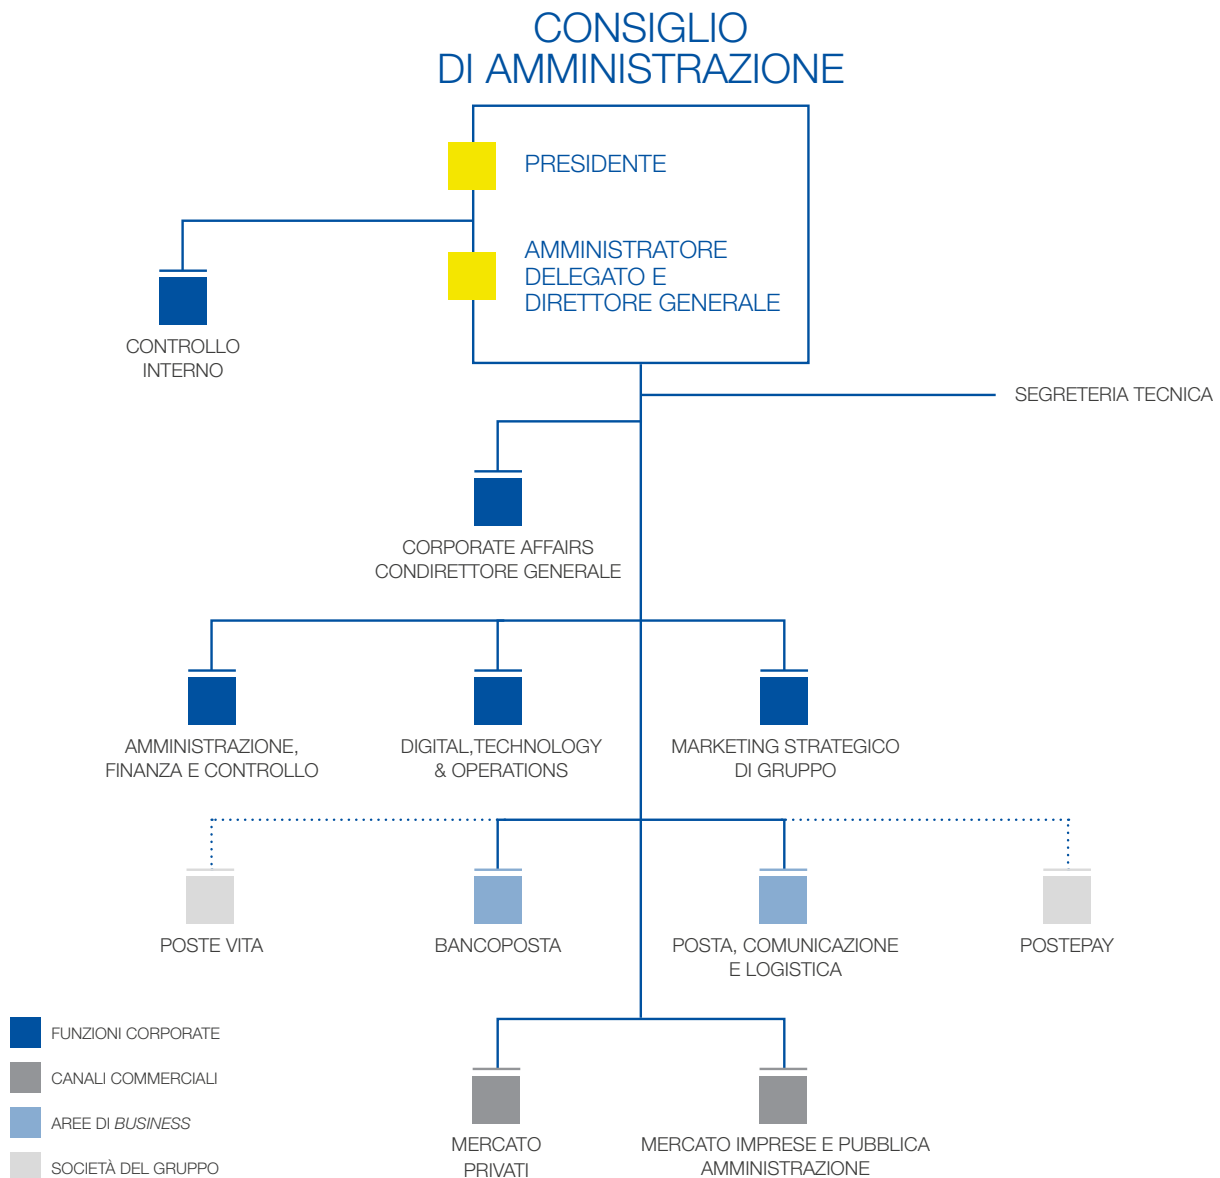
CONSIGLIO DI AMMINISTRAZIONE

PRESIDENTE

AMMINISTRATORE DELEGATO E DIRETTORE GENERALE

CONTROLLO INTERNO

SEGRETERIA TECNICA

CORPORATE AFFAIRS CONDIRETTORE GENERALE

AMMINISTRAZIONE, FINANZA E CONTROLLO

DIGITAL,TECHNOLOGY & OPERATIONS

MARKETING STRATEGICO DI GRUPPO

POSTE VITA

BANCOPOSTA

POSTA, COMUNICAZIONE E LOGISTICA

POSTEPAY

MERCATO PRIVATI

MERCATO IMPRESE E PUBBLICA AMMINISTRAZIONE

FUNZIONI CORPORATE

CANALI COMMERCIALI

AREE DI BUSINESS

SOCIETÀ DEL GRUPPO